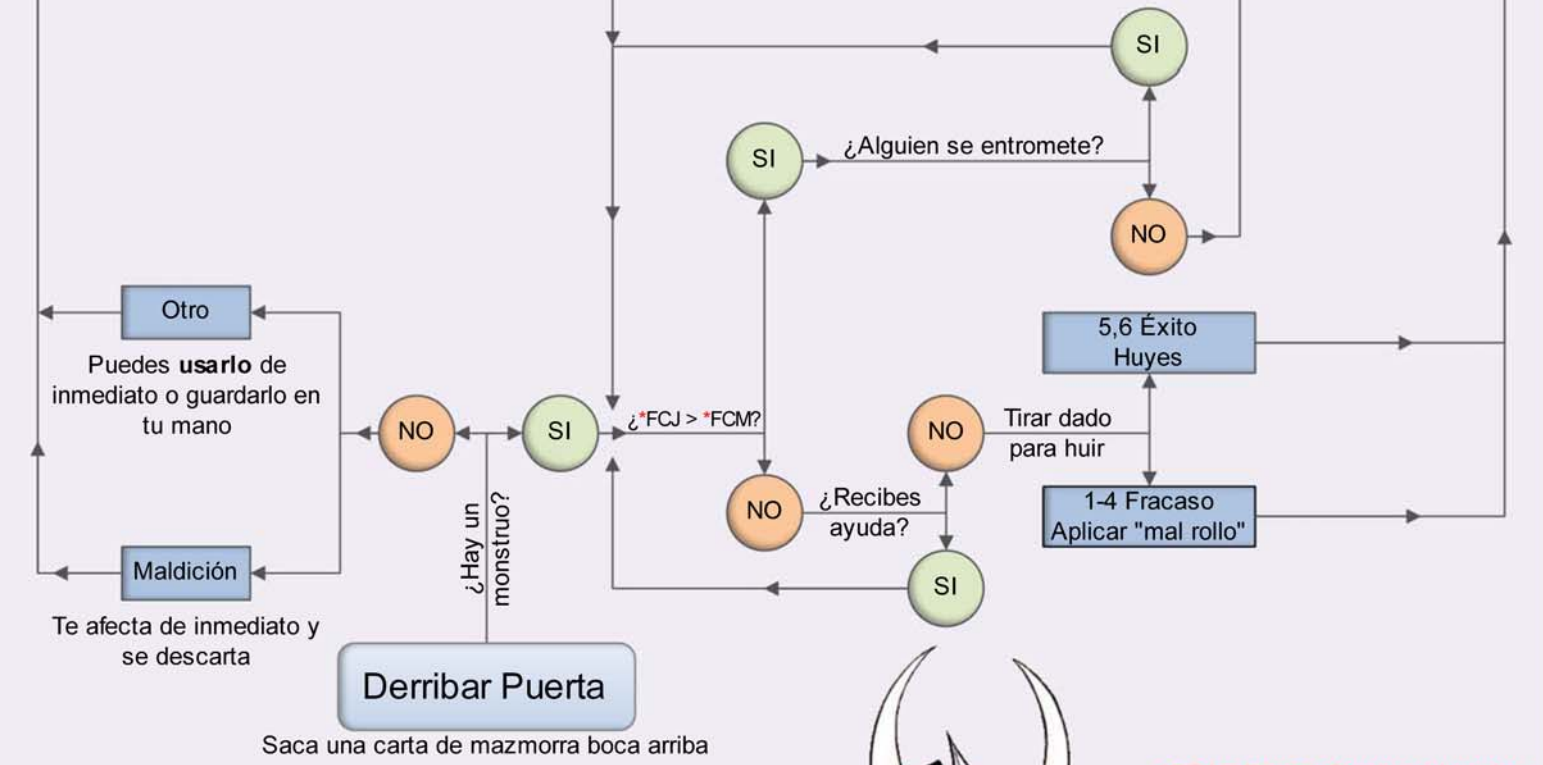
SI

SI

¿Alguien se entromete?

NO

Otro

Puedes **usarlo** de inmediato o guardarlo en tu mano

5,6 Éxito Huyes

NO

SI

¿*FCJ > *FCM?

NO

Tirar dado para huir

¿Hay un monstruo?

NO

¿Recibes ayuda?

1-4 Fracaso Aplicar "mal rollo"

Maldición

SI

Te afecta de inmediato y se descarta

Derribar Puerta

Saca una carta de mazmorra boca arriba